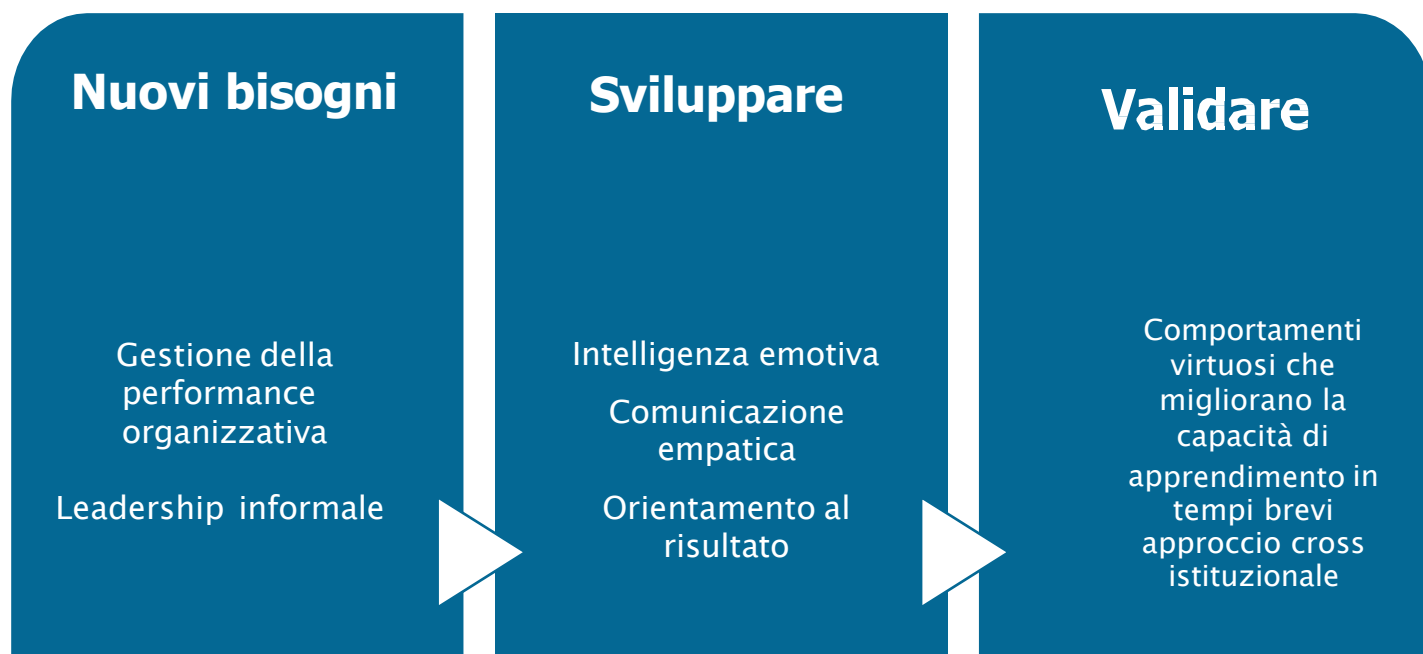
Nuovi bisogni

Gestione della performance organizzativa

Leadership informale

Sviluppare

Intelligenza emotiva

Comunicazione empatica

Orientamento al risultato

Validare

Comportamenti virtuosi che migliorano la capacità di apprendimento in tempi brevi approccio cross istituzionale